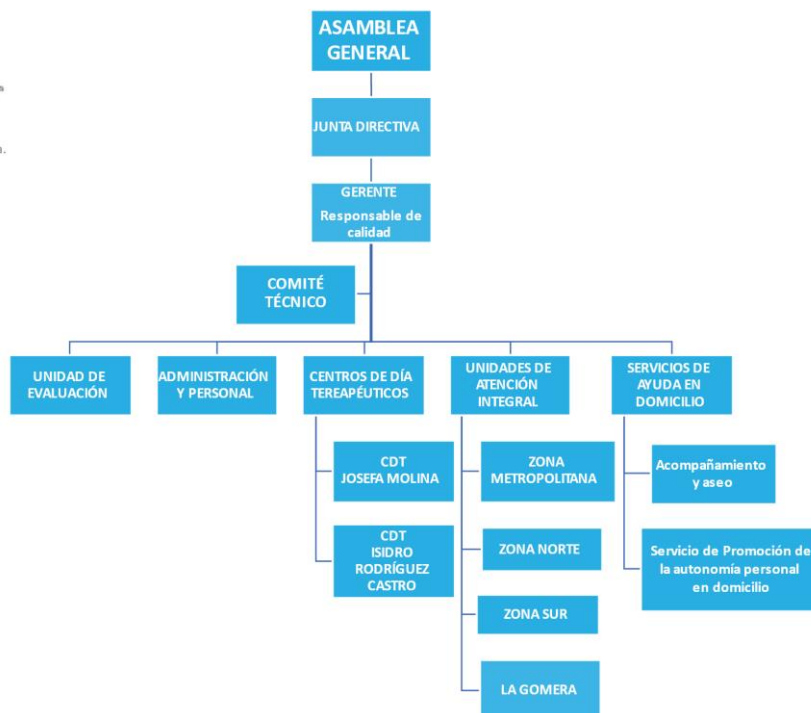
ASAMBLEA GENERAL

JUNTA DIRECTIVA

GERENTE
Responsable de calidad

COMITÉ TÉCNICO

UNIDAD DE EVALUACIÓN

ADMINISTRACIÓN Y PERSONAL

CENTROS DE DÍA TEREAPÉUTICOS

UNIDADES DE ATENCIÓN INTEGRAL

SERVICIOS DE AYUDA EN DOMICILIO

CDT JOSEFA MOLINA

CDT ISIDRO RODRÍGUEZ CASTRO

ZONA METROPOLITANA

ZONA NORTE

ZONA SUR

LA GOMERA

Acompañamiento y aseo

Servicio de Promoción de la autonomía personal en domicilio